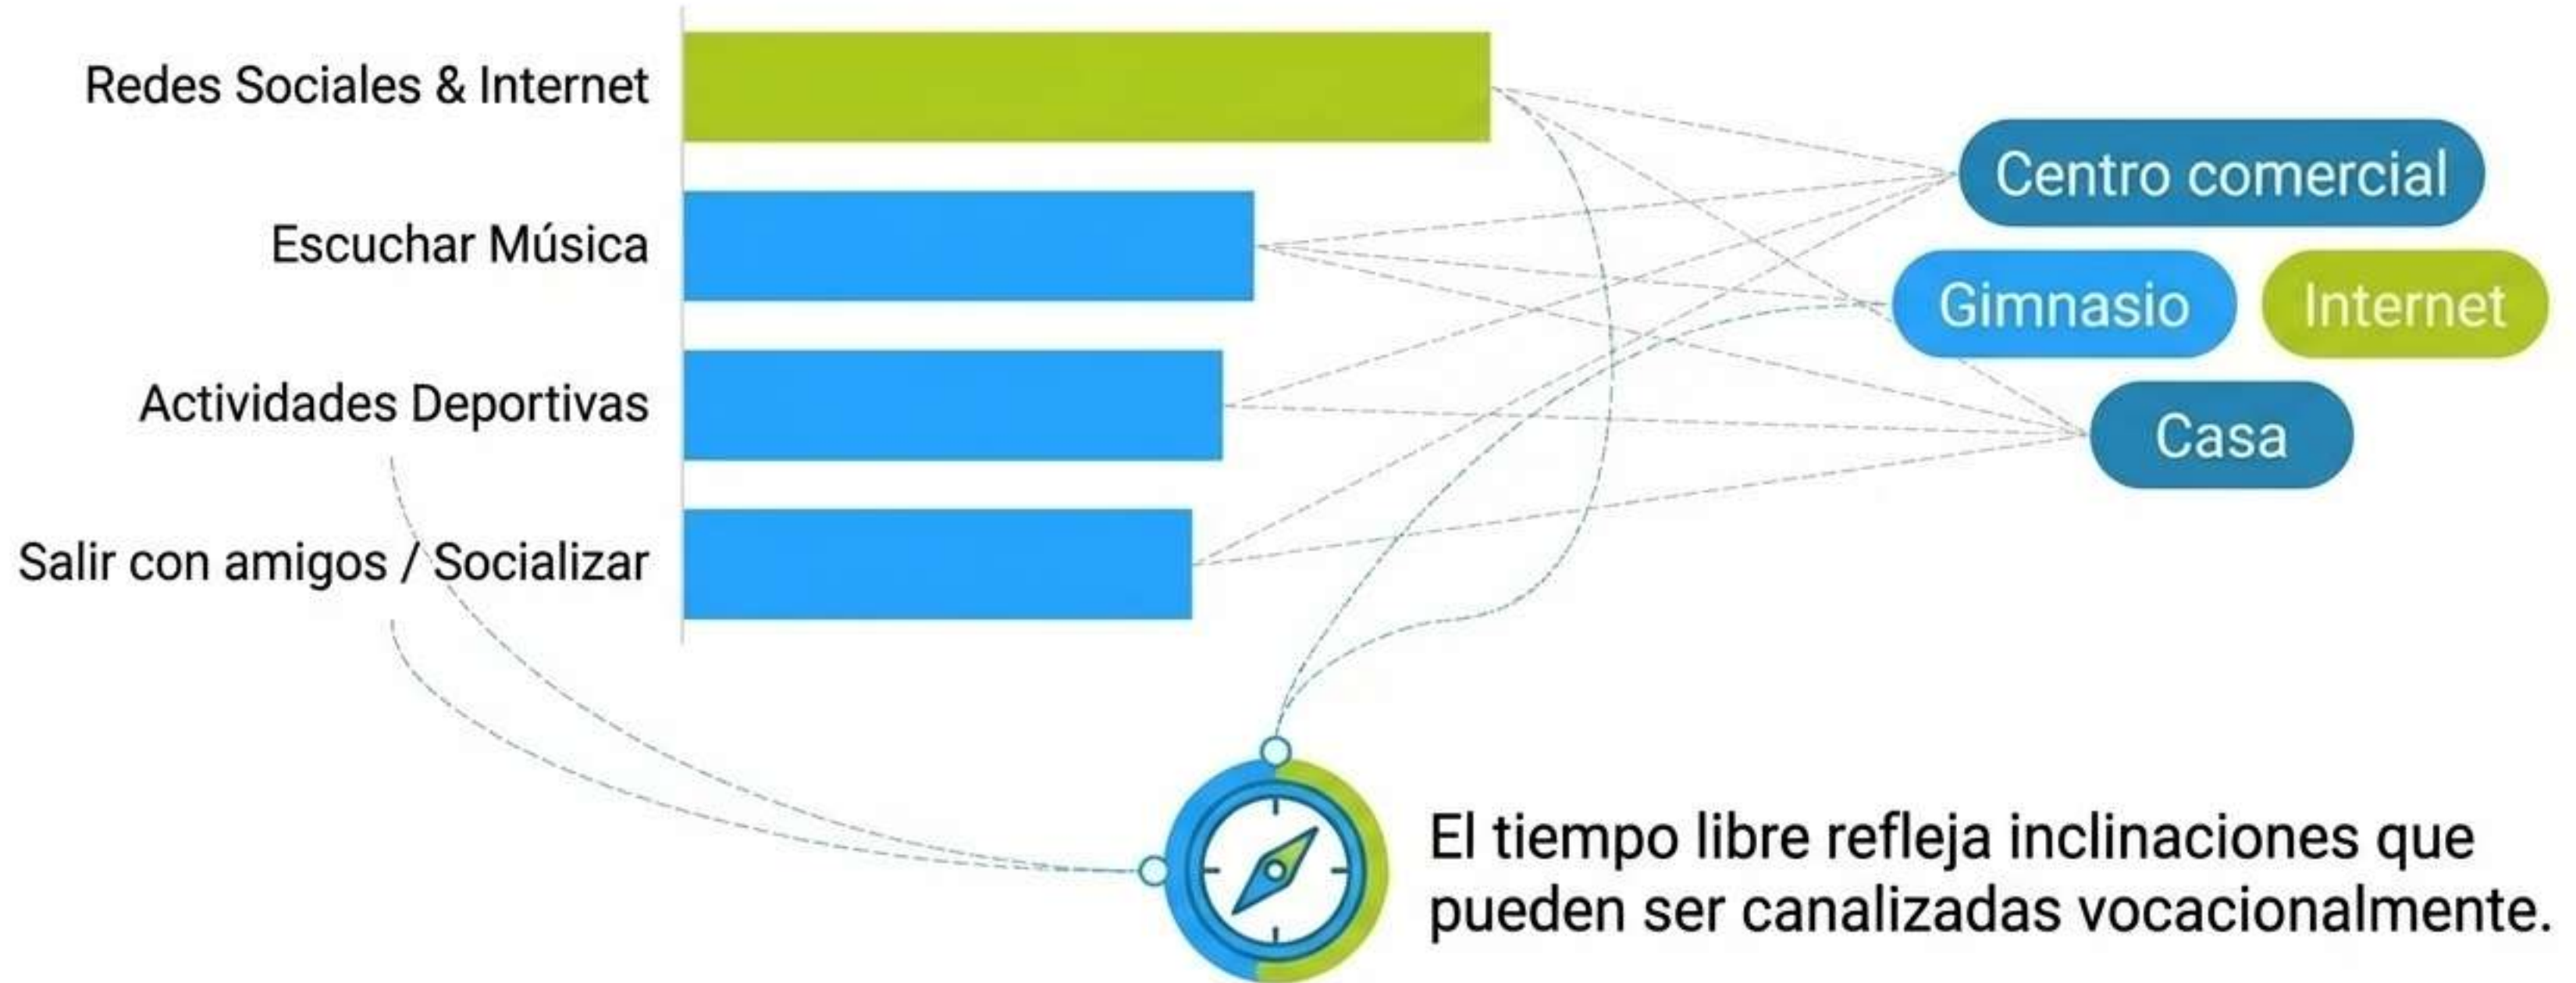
Redes Sociales & Internet

Escuchar Música

Actividades Deportivas

Salir con amigos / Socializar

Centro comercial

Gimnasio

Internet

Casa

El tiempo libre refleja inclinaciones que pueden ser canalizadas vocacionalmente.